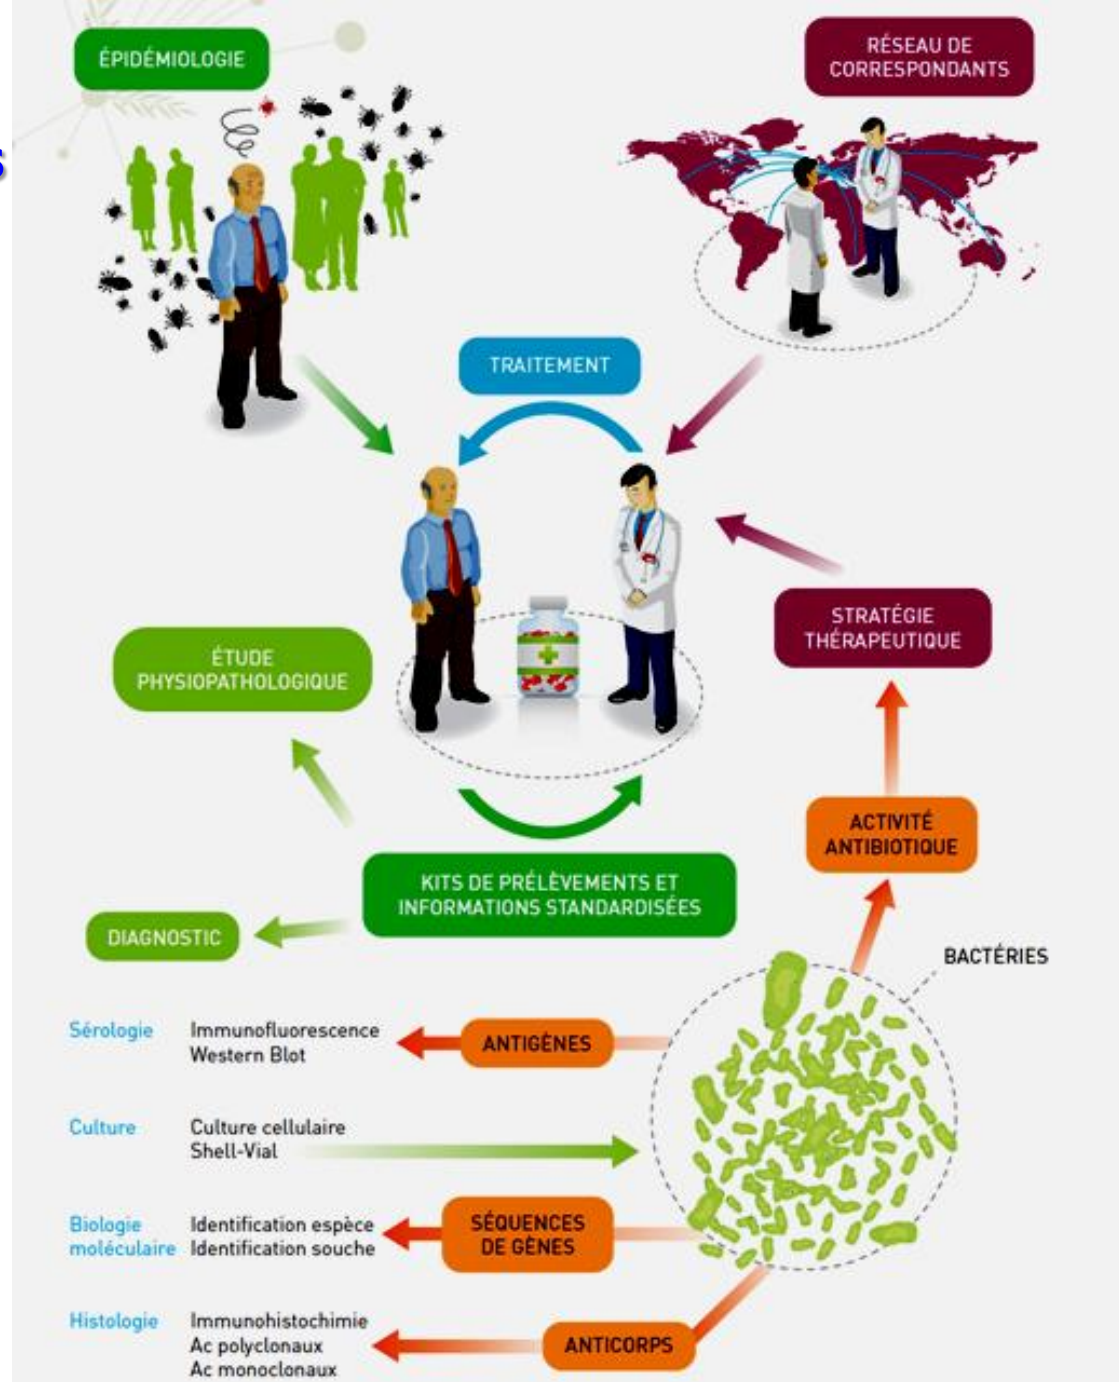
ÉPIDÉMIOLOGIE

RÉSEAU DE CORRESPONDANTS

TRAITEMENT

ÉTUDE PHYSIOPATHOLOGIQUE

STRATÉGIE THÉRAPEUTIQUE

ACTIVITÉ ANTIBIOTIQUE

KITS DE PRÉLÈVEMENTS ET INFORMATIONS STANDARDISÉES

DIAGNOSTIC

BACTÉRIES

Sérologie Immunofluorescence Western Blot

ANTIGÈNES

Culture Culture cellulaire Shell-Vial

Biologie moléculaire Identification espèce Identification souche

SÉQUENCES DE GÈNES

Histologie Immunohistochimie Ac polyclonaux Ac monoclonaux

ANTICORPS